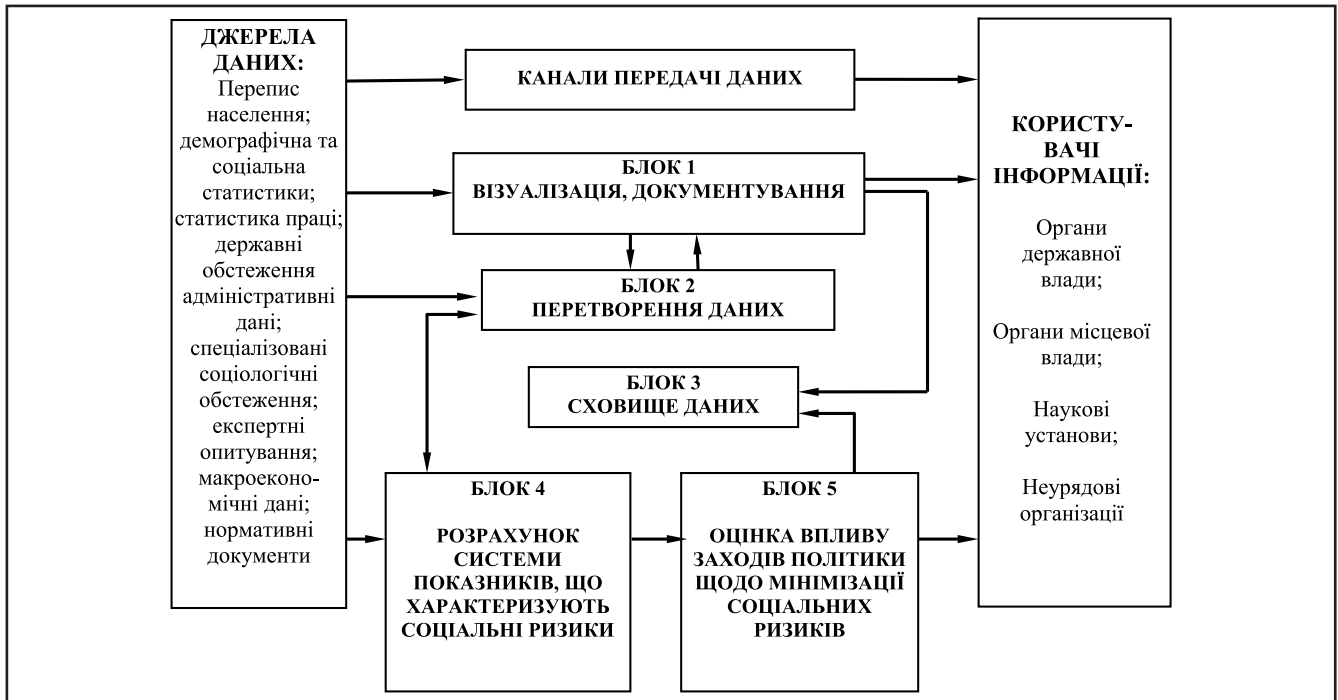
ДЖЕРЕЛА ДАНИХ:
Перепис населення; демографічна та соціальна статистики; статистика праці; державні обстеження адміністративні дані; спеціалізовані соціологічні обстеження; експертні опитування; макроекономічні дані; нормативні документи

КАНАЛИ ПЕРЕДАЧІ ДАНИХ

БЛОК 1
ВІЗУАЛІЗАЦІЯ, ДОКУМЕНТУВАННЯ

БЛОК 2
ПЕРЕТВОРЕННЯ ДАНИХ

БЛОК 3
СХОВИЩЕ ДАНИХ

БЛОК 4
РОЗРАХУНОК СИСТЕМИ ПОКАЗНИКІВ, ЩО ХАРАКТЕРИЗУЮТЬ СОЦІАЛЬНІ РИЗИКИ

БЛОК 5
ОЦІНКА ВПЛИВУ ЗАХОДІВ ПОЛІТИКИ ЩОДО МІНІМІЗАЦІЇ СОЦІАЛЬНИХ РИЗИКІВ

КОРИСТУВАЧІ ІНФОРМАЦІЇ:
Органи державної влади;
Органи місцевої влади;
Наукові установи;
Неурядові організації